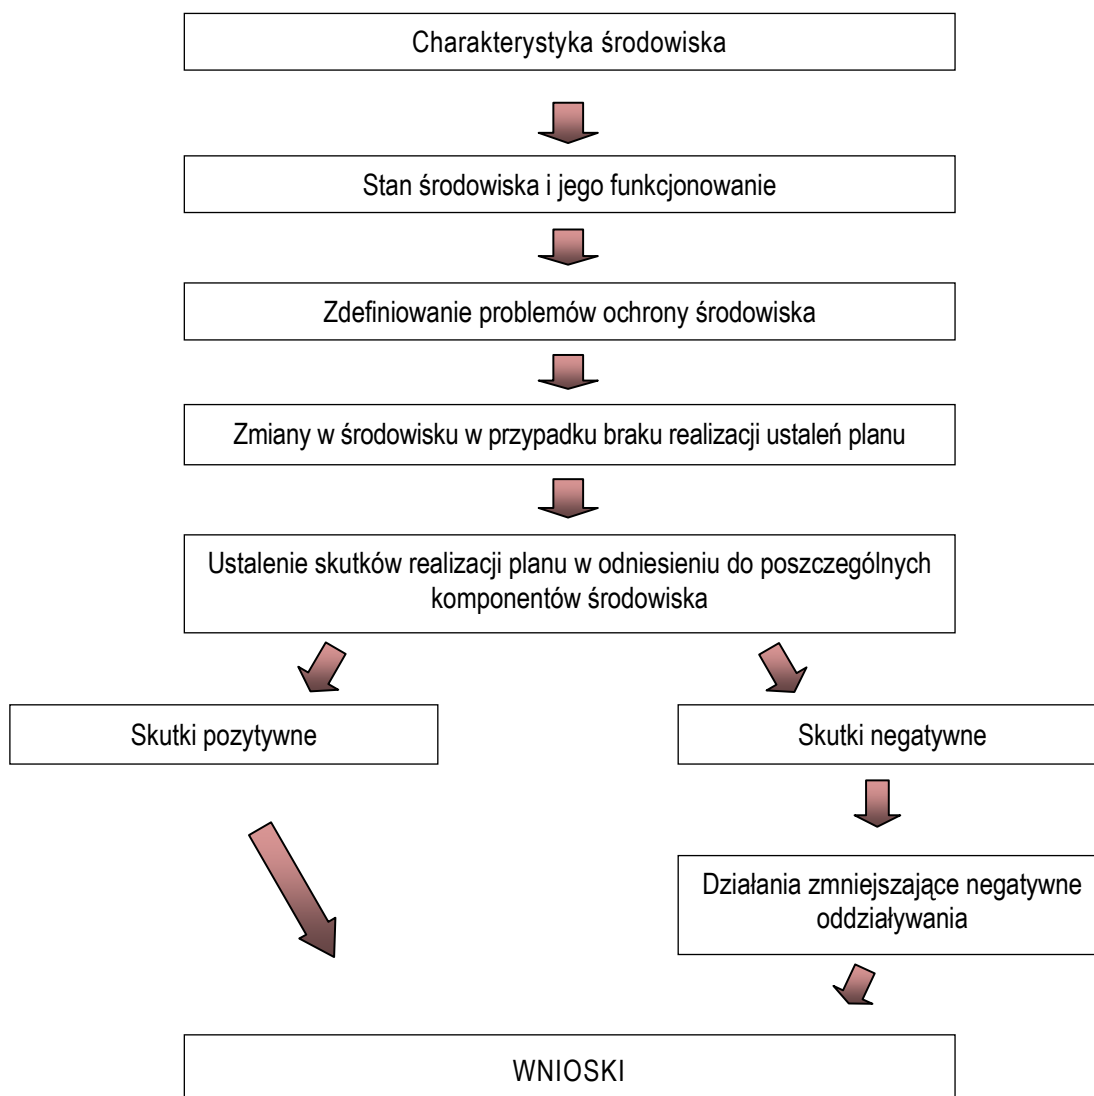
Charakterystyka środowiska

Stan środowiska i jego funkcjonowanie

Zdefiniowanie problemów ochrony środowiska

Zmiany w środowisku w przypadku braku realizacji ustaleń planu

Ustalenie skutków realizacji planu w odniesieniu do poszczególnych komponentów środowiska

Skutki pozytywne

Skutki negatywne

Działania zmniejszające negatywne oddziaływania

WNIOSKI